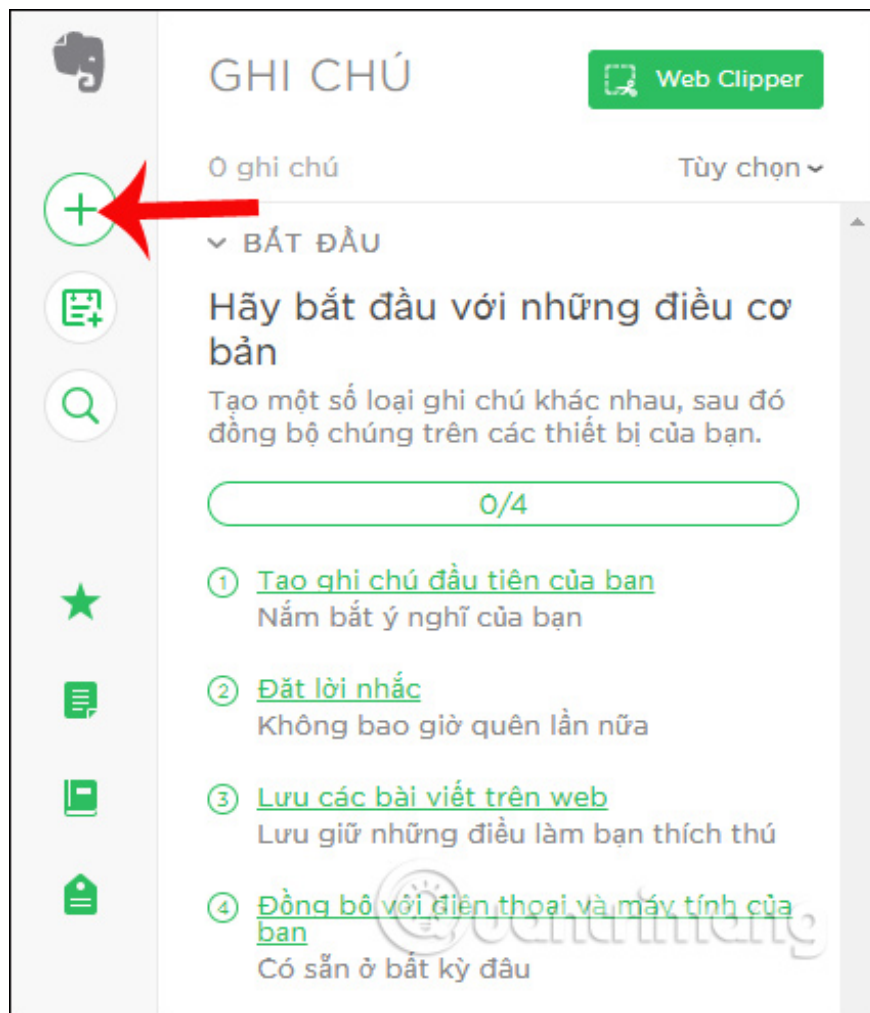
GHI CHÚ

Web Clipper

0 ghi chú

Tùy chọn

BẮT ĐẦU

Hãy bắt đầu với những điều cơ bản

Tạo một số loại ghi chú khác nhau, sau đó đồng bộ chúng trên các thiết bị của bạn.

0/4

1 Tạo ghi chú đầu tiên của bạn
Nắm bắt ý nghĩ của bạn

2 Đặt lời nhắc
Không bao giờ quên lần nữa

3 Lưu các bài viết trên web
Lưu giữ những điều làm bạn thích thú

4 Đồng bộ với điện thoại và máy tính của bạn
Có sẵn ở bất kỳ đâu

Quantrimang